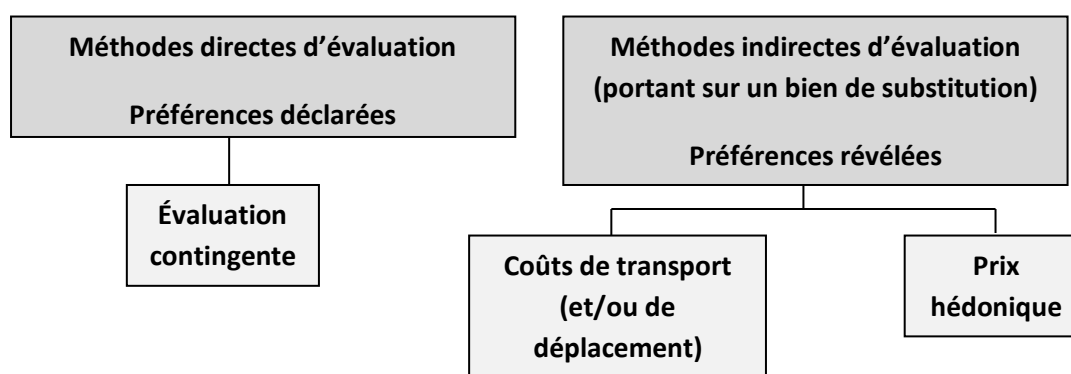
Méthodes directes d’évaluation

Préférences déclarées

Évaluation contingente

Méthodes indirectes d’évaluation (portant sur un bien de substitution)

Préférences révélées

Coûts de transport (et/ou de déplacement)

Prix hédonique